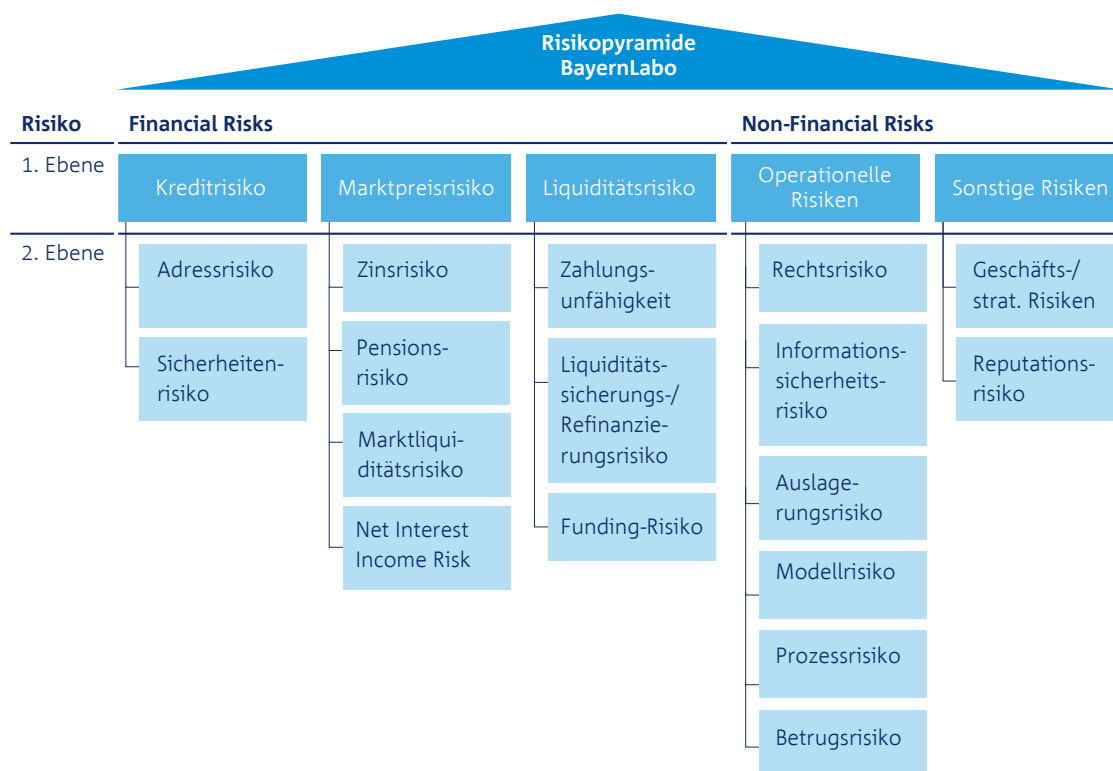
Risikopyramide BayernLabo

Risiko

Financial Risks

Non-Financial Risks

1. Ebene

Kreditrisiko

Marktpreisrisiko

Liquiditätsrisiko

Operationelle Risiken

Sonstige Risiken

2. Ebene

Adressrisiko

Sicherheitenrisiko

Zinsrisiko

Pensionsrisiko

Marktliquiditätsrisiko

Net Interest Income Risk

Zahlungsunfähigkeit

Liquiditätssicherungs-/ Refinanzierungsrisiko

Funding-Risiko

Rechtsrisiko

Informationssicherheitsrisiko

Auslagerungsrisiko

Modellrisiko

Prozessrisiko

Betrugsrisiko

Geschäfts-/ strat. Risiken

Reputationsrisiko